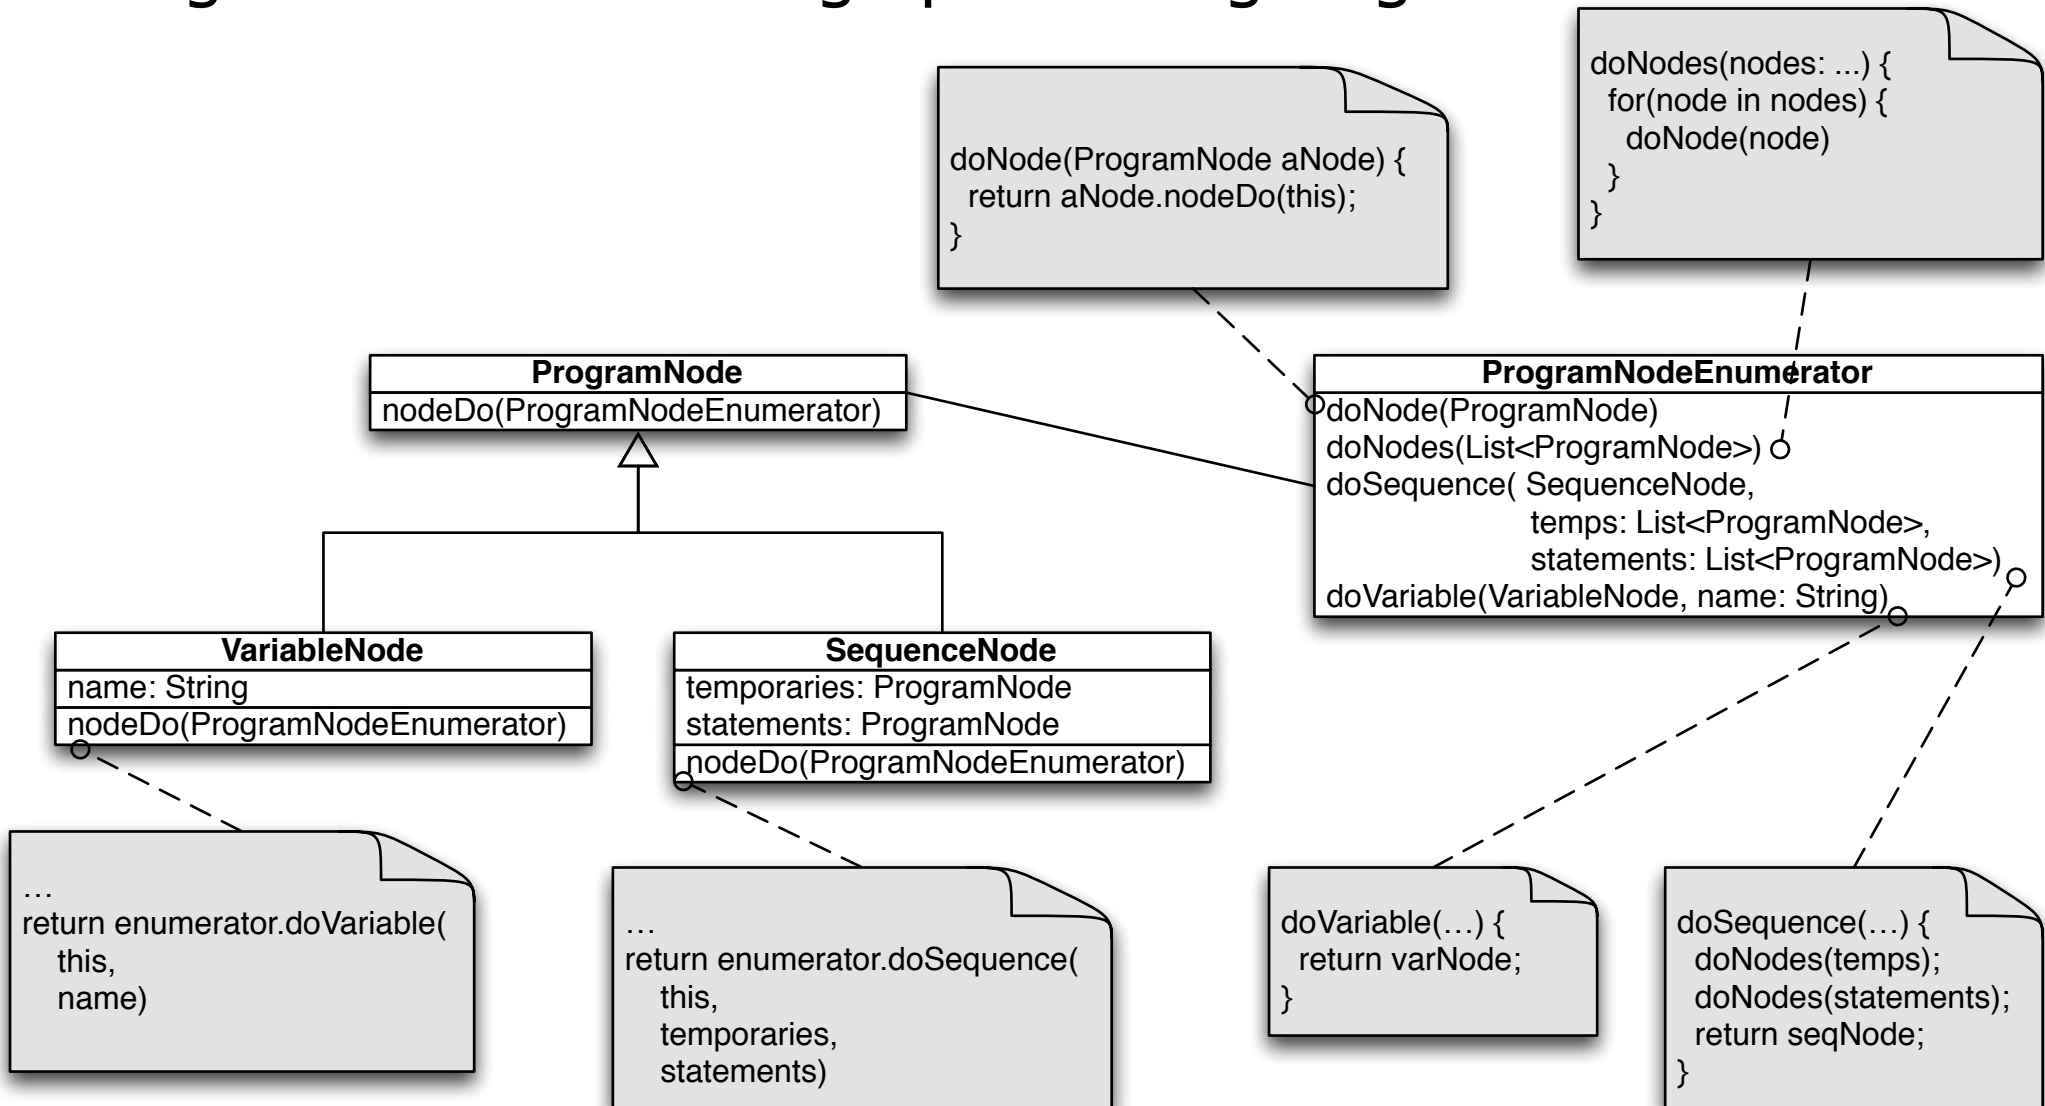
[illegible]

doNode(ProgramNode aNode) {
return aNode.nodeDo(this);
}

doNodes(nodes: ...) {
for(node in nodes) {
doNode(node)
}
}

ProgramNode
nodeDo(ProgramNodeEnumerator)

ProgramNodeEnumerator
doNode(ProgramNode)
doNodes(List<ProgramNode>)
doSequence( SequenceNode,
temps: List<ProgramNode>,
statements: List<ProgramNode>)
doVariable(VariableNode, name: String)

VariableNode
name: String
nodeDo(ProgramNodeEnumerator)

SequenceNode
temporaries: ProgramNode
statements: ProgramNode
nodeDo(ProgramNodeEnumerator)

…
return enumerator.doVariable(
this,
name)

…
return enumerator.doSequence(
this,
temporaries,
statements)

doVariable(…) {
return varNode;
}

doSequence(…) {
doNodes(temps);
doNodes(statements);
return seqNode;
}